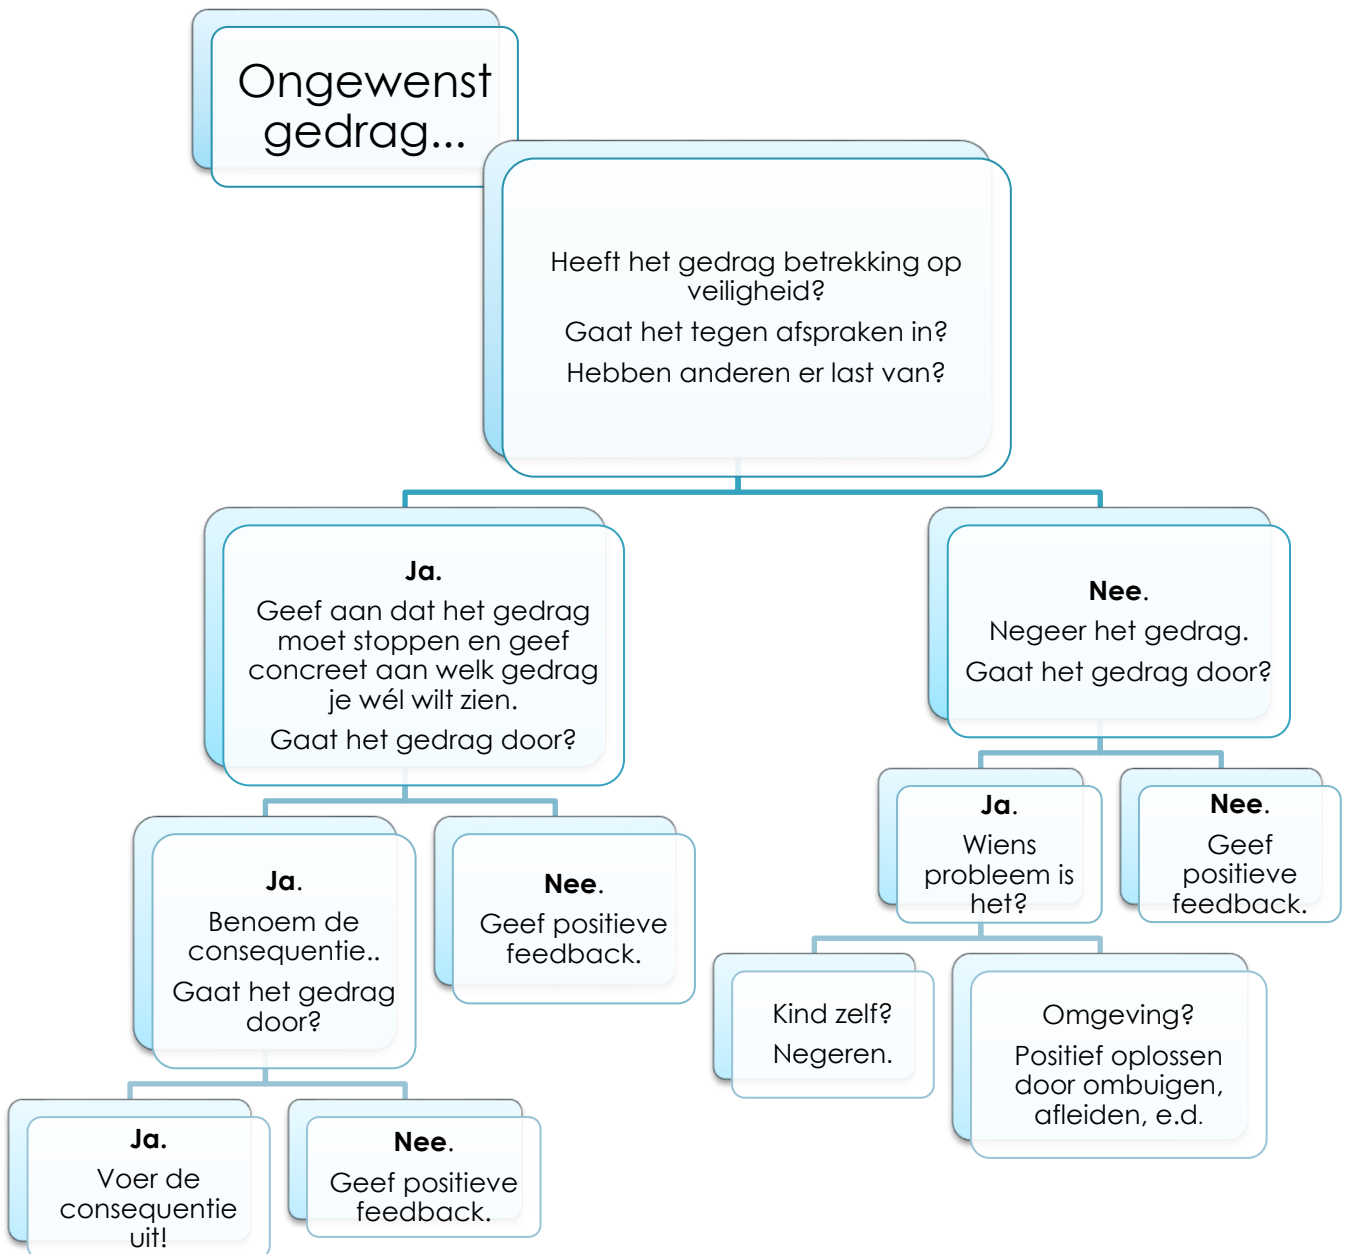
Ongewenst gedrag...

Heeft het gedrag betrekking op veiligheid?

Gaat het tegen afspraken in?

Hebben anderen er last van?

Ja.
Geef aan dat het gedrag moet stoppen en geef concreet aan welk gedrag je wél wilt zien.

Gaat het gedrag door?

Ja.
Benoem de consequentie..

Gaat het gedrag door?

Ja.
Voer de consequentie uit!

Nee.
Geef positieve feedback.

Nee.
Geef positieve feedback.

Nee.
Negeer het gedrag.

Gaat het gedrag door?

Ja.
Wiens probleem is het?

Kind zelf?

Negeren.

Omgeving?

Positief oplossen door ombuigen, afleiden, e.d.

Nee.
Geef positieve feedback.